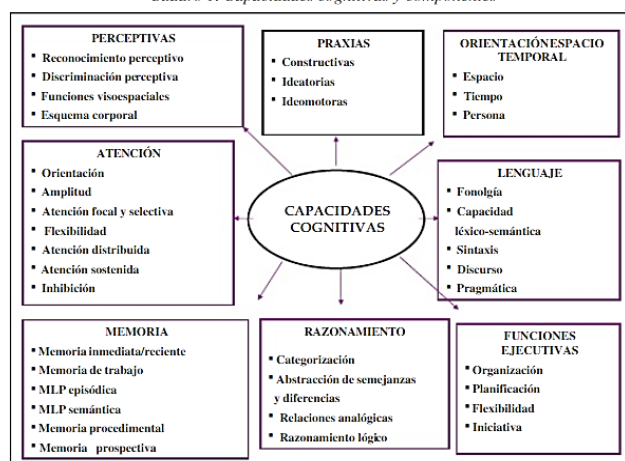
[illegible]

PERCEPTIVAS
- Reconocimiento perceptivo
- Discriminación perceptiva
- Funciones visoespaciales
- Esquema corporal

PRAXIAS
- Constructivas
- Ideatorias
- Ideomotoras

ORIENTACIÓNESPACIO TEMPORAL
- Espacio
- Tiempo
- Persona

ATENCIÓN
- Orientación
- Amplitud
- Atención focal y selectiva
- Flexibilidad
- Atención distribuida
- Atención sostenida
- Inhibición

CAPACIDADES COGNITIVAS

LENGUAJE
- Fonolgía
- Capacidad léxico-semántica
- Sintaxis
- Discurso
- Pragmática

MEMORIA
- Memoria inmediata/reciente
- Memoria de trabajo
- MLP episódica
- MLP semántica
- Memoria procedimental
- Memoria prospectiva

RAZONAMIENTO
- Categorización
- Abstracción de semejanzas y diferencias
- Relaciones analógicas
- Razonamiento lógico

FUNCIONES EJECUTIVAS
- Organización
- Planificación
- Flexibilidad
- Iniciativa